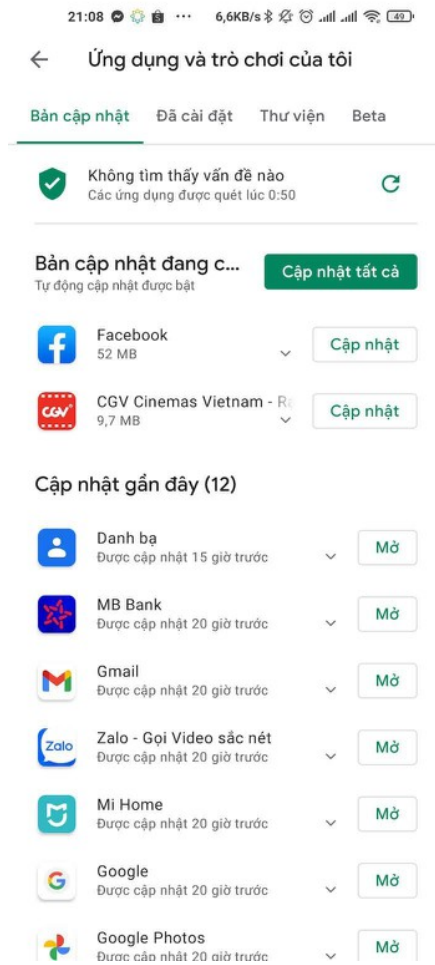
21:08 ··· 6,6KB/s 49

Ứng dụng và trò chơi của tôi

Bản cập nhật Đã cài đặt Thư viện Beta

Không tìm thấy vấn đề nào
Các ứng dụng được quét lúc 0:50

Bản cập nhật đang c...
Tự động cập nhật được bật

Cập nhật tất cả

Facebook
52 MB
Cập nhật

CGV Cinemas Vietnam - R
9,7 MB
Cập nhật

Cập nhật gần đây (12)

Danh bạ
Được cập nhật 15 giờ trước
Mở

MB Bank
Được cập nhật 20 giờ trước
Mở

Gmail
Được cập nhật 20 giờ trước
Mở

Zalo - Gọi Video sắc nét
Được cập nhật 20 giờ trước
Mở

Mi Home
Được cập nhật 20 giờ trước
Mở

Google
Được cập nhật 20 giờ trước
Mở

Google Photos
Được cập nhật 20 giờ trước
Mở